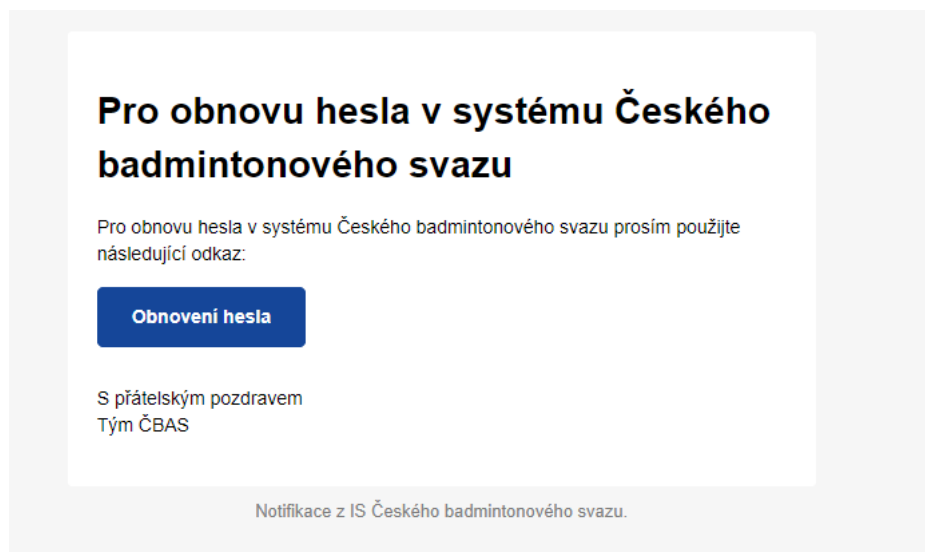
Pro obnovu hesla v systému Českého badmintonového svazu

Pro obnovu hesla v systému Českého badmintonového svazu prosím použijte následující odkaz:

Obnovení hesla

S přátelským pozdravem
Tým ČBAS

Notifikace z IS Českého badmintonového svazu.